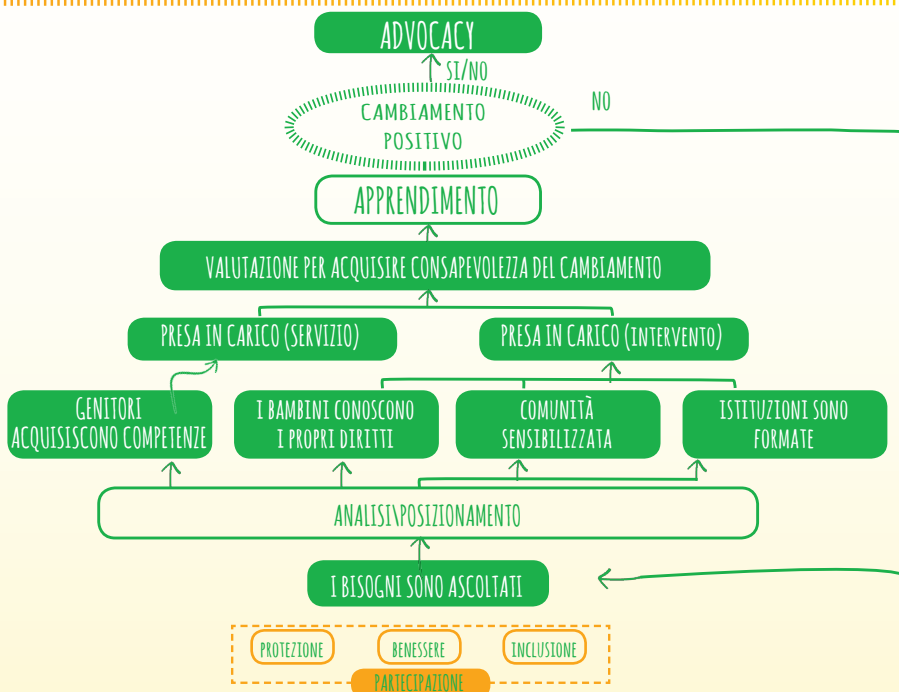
ADVOCACY

SI/NO

CAMBIAMENTO POSITIVO

NO

APPRENDIMENTO

VALUTAZIONE PER ACQUISIRE CONSAPEVOLEZZA DEL CAMBIAMENTO

PRESA IN CARICO (SERVIZIO)

PRESA IN CARICO (INTERVENTO)

GENITORI ACQUISISCONO COMPETENZE

I BAMBINI CONOSCONO I PROPRI DIRITTI

COMUNITÀ SENSIBILIZZATA

ISTITUZIONI SONO FORMATE

ANALISI\POSIZIONAMENTO

I BISOGNI SONO ASCOLTATI

PROTEZIONE

BENESSERE

INCLUSIONE

PARTECIPAZIONE